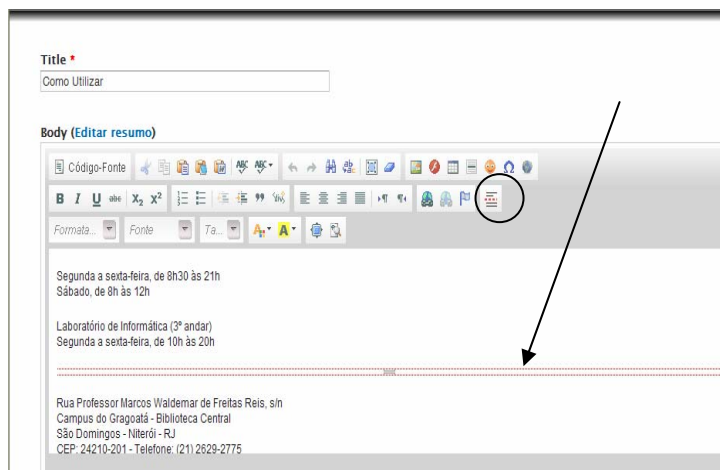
Title *

Como Utilizar

Body (Editar resumo)

Código-Fonte

B I U abc $X_2$ $X^2$

Formata... Fonte Ta...

Segunda a sexta-feira, de 8h30 às 21h
Sábado, de 8h às 12h

Laboratório de Informática (3º andar)
Segunda a sexta-feira, de 10h às 20h

Rua Professor Marcos Waldemar de Freitas Reis, s/n
Campus do Gragoatá - Biblioteca Central
São Domingos - Niterói - RJ
CEP: 24210-201 - Telefone: (21) 2629-2775